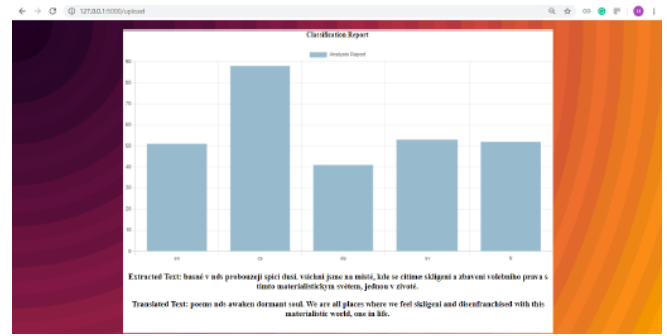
127.0.0.1:5000/upload

Classification Report

Analysis Report

90
80
70
60
50
40
30
20
10
0

en cs de sv fr

Extracted Text: basně v nás probouzejí spící duši. všichni jsme na místě, kde se cítíme skličení a zbavení volebního prava s tímto materialistickým světem, jednou v životě.

Translated Text: poems nás awaken dormant soul. We are all places where we feel skličení and disenfranchised with this materialistic world, one in life.